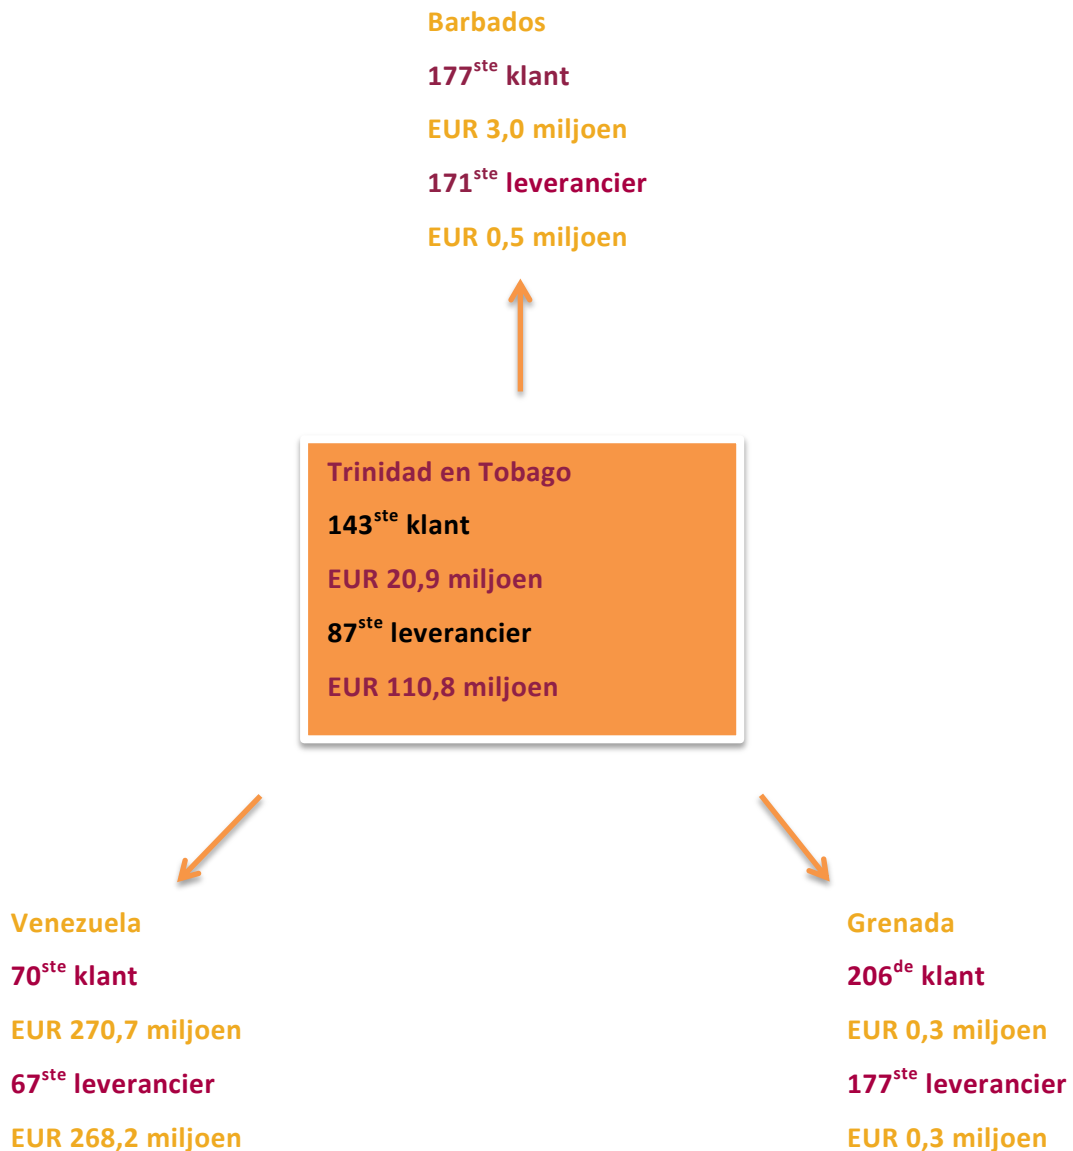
Barbados

177$^{ste}$ klant

EUR 3,0 miljoen

171$^{ste}$ leverancier

EUR 0,5 miljoen

Trinidad en Tobago

143$^{ste}$ klant

EUR 20,9 miljoen

87$^{ste}$ leverancier

EUR 110,8 miljoen

Venezuela

70$^{ste}$ klant

EUR 270,7 miljoen

67$^{ste}$ leverancier

EUR 268,2 miljoen

Grenada

206$^{de}$ klant

EUR 0,3 miljoen

177$^{ste}$ leverancier

EUR 0,3 miljoen